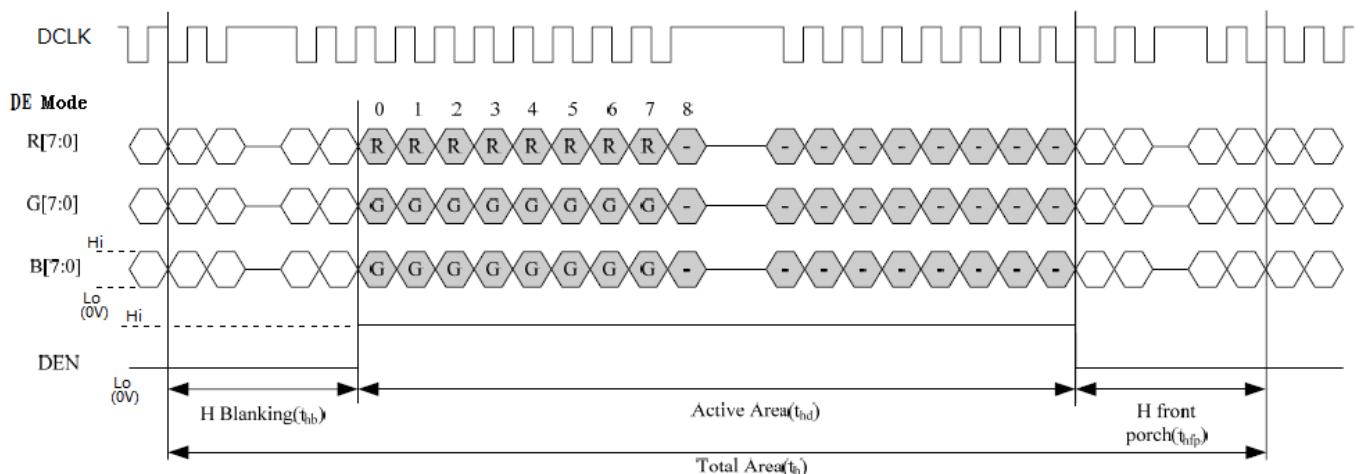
DCLK

DE Mode

0 1 2 3 4 5 6 7 8

R[7:0] R R R R R R R R - - - - - - - - -

G[7:0] G G G G G G G G - - - - - - - - -

Hi

B[7:0] G G G G G G G G - - - - - - - - -

Lo (0V)

Hi

DEN

Lo (0V)

H Blanking($t_{hb}$)

Active Area($t_{hd}$)

H front porch($t_{hfp}$)

Total Area($t_h$)